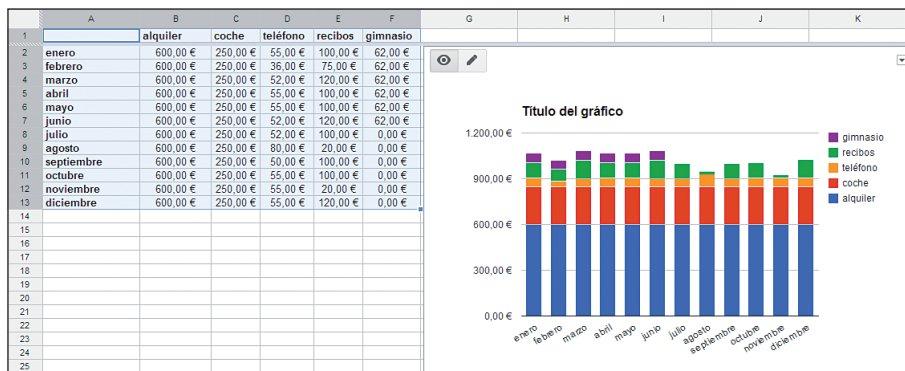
| | A | B | C | D | E | F | G | H | I | J | K |
|---|---|---|---|---|---|---|---|---|---|---|---|
| 1 | | alquiler | coche | teléfono | recibos | gimnasio | | | | | |
| 2 | enero | 600,00 € | 250,00 € | 55,00 € | 100,00 € | 62,00 € | | | | | |
| 3 | febrero | 600,00 € | 250,00 € | 36,00 € | 75,00 € | 62,00 € | | | | | |
| 4 | marzo | 600,00 € | 250,00 € | 52,00 € | 120,00 € | 62,00 € | | | | | |
| 5 | abril | 600,00 € | 250,00 € | 55,00 € | 100,00 € | 62,00 € | | | | | |
| 6 | mayo | 600,00 € | 250,00 € | 55,00 € | 100,00 € | 62,00 € | | | | | |
| 7 | junio | 600,00 € | 250,00 € | 52,00 € | 120,00 € | 62,00 € | | | | | |
| 8 | julio | 600,00 € | 250,00 € | 52,00 € | 100,00 € | 0,00 € | | | | | |
| 9 | agosto | 600,00 € | 250,00 € | 80,00 € | 20,00 € | 0,00 € | | | | | |
| 10 | septiembre | 600,00 € | 250,00 € | 50,00 € | 100,00 € | 0,00 € | | | | | |
| 11 | octubre | 600,00 € | 250,00 € | 55,00 € | 100,00 € | 0,00 € | | | | | |
| 12 | noviembre | 600,00 € | 250,00 € | 55,00 € | 20,00 € | 0,00 € | | | | | |
| 13 | diciembre | 600,00 € | 250,00 € | 55,00 € | 120,00 € | 0,00 € | | | | | |
| 14 | | | | | | | | | | | |
| 15 | | | | | | | | | | | |
| 16 | | | | | | | | | | | |
| 17 | | | | | | | | | | | |
| 18 | | | | | | | | | | | |
| 19 | | | | | | | | | | | |
| 20 | | | | | | | | | | | |
| 21 | | | | | | | | | | | |
| 22 | | | | | | | | | | | |
| 23 | | | | | | | | | | | |
| 24 | | | | | | | | | | | |
| 25 | | | | | | | | | | | |

Título del gráfico

1.200,00 €
900,00 €
600,00 €
300,00 €
0,00 €

enero febrero marzo abril mayo junio julio agosto septiembre octubre noviembre diciembre

gimnasio
recibos
teléfono
coche
alquiler